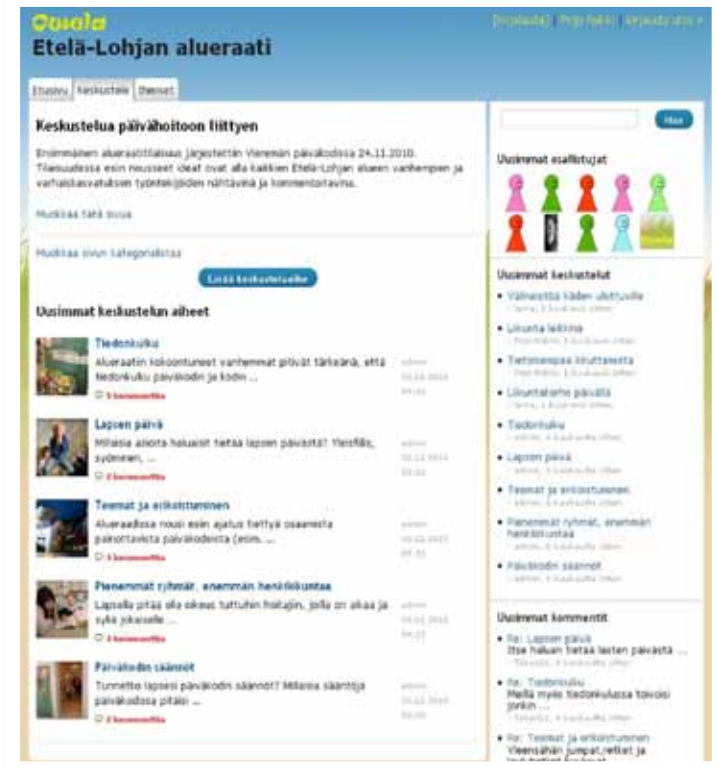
Otakantaa
Etelä-Lohjan alueraati

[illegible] | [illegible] | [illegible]

Etusivu | Keskustele | Ilmoitat

Keskustelua päivähoitoon liittyen

Ensimmäinen aluetilaisuus järjestettiin Vienemän päiväkodissa 24.11.2010. Tilaisuudessa esiin nousseet ideat ovat alla kaikkien Etelä-Lohjan alueen vanhempien ja varhaiskasvatuksen työntekijöiden nähtävänä ja kommentoitavina.

Muokkaa tätä sivua

Muokkaa sivun kategorialistaa

Lisää keskusteluaihe

Uusimmat keskustelun aiheet

Tiedonkulku
Alueraatin kokoontuneet vanhemmat pitivät tärkeänä, että tiedonkulku päiväkodin ja kodin ...
3 kommenttia
admin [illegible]

Lapsen päivä
Millaisia asioita haluaisit tietää lapsen päivästä? Yleisfiilis, syöminen, ...
2 kommenttia
admin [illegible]

Teemat ja erikoistuminen
Alueraadissa nousi esiin ajatus tiettyä osaamista painottavista päiväkodeista (esim. ...
1 kommentti
admin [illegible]

Pienemmät ryhmät, enemmän henkilökuntaa
Lapsella pitää olla oikeus tuttuihin hoitajiin, joilla on aikaa ja syliä jokaiselle ...
3 kommenttia
admin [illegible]

Päiväkodin säännöt
Tunnetko lapsesi päiväkodin säännöt? Millaisia sääntöjä päiväkodissa pitäisi ...
2 kommenttia
admin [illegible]

Hae

Uusimmat osallistujat

Uusimmat keskustelut
Välineistöä käden ulottuville
Liikuntaa leikkiin
Tietokonepasa liiruttamista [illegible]
Liikuntakerho päivälä
Tiedonkulku
Lapsen päivä
Teemat ja erikoistuminen
Pienemmät ryhmät, enemmän henkilökuntaa
Päiväkodin säännöt

Uusimmat kommentit
Re: Lapsen päivä
Itse haluan tietää lasten päivästä ...
Re: Tiedonkulku
Meillä myös tiedonkulussa toivoisi jonkin ...
Re: Teemat ja erikoistuminen
Vieenäähän jumpat/retket ja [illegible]